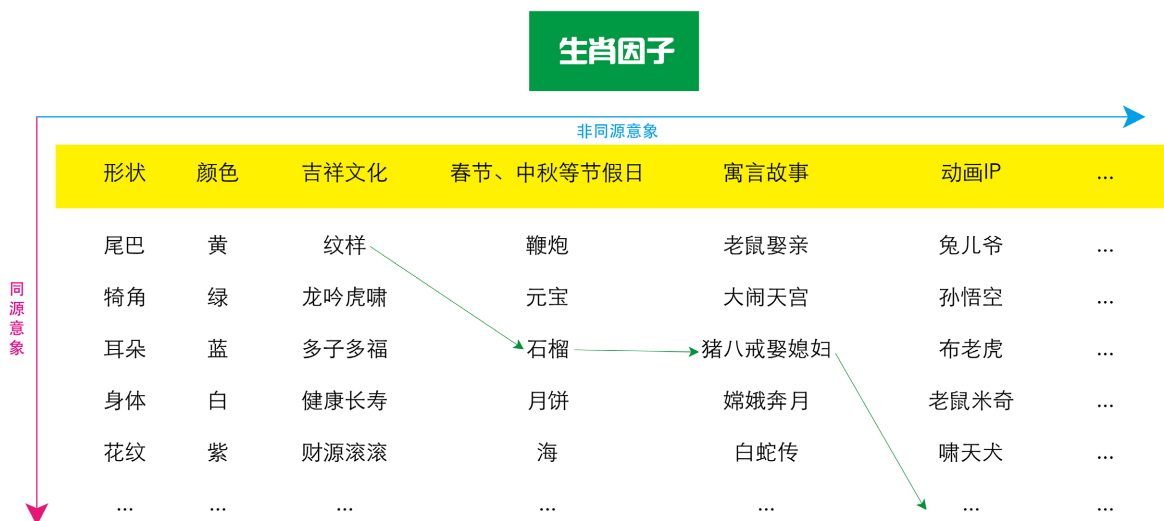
生肖因子

非同源意象

同源意象

| 形状 | 颜色 | 吉祥文化 | 春节、中秋等节假日 | 寓言故事 | 动画IP | ... |
|---|---|---|---|---|---|---|
| 尾巴 | 黄 | 纹样 | 鞭炮 | 老鼠娶亲 | 兔儿爷 | ... |
| 犄角 | 绿 | 龙吟虎啸 | 元宝 | 大闹天宫 | 孙悟空 | ... |
| 耳朵 | 蓝 | 多子多福 | 石榴 | 猪八戒娶媳妇 | 布老虎 | ... |
| 身体 | 白 | 健康长寿 | 月饼 | 嫦娥奔月 | 老鼠米奇 | ... |
| 花纹 | 紫 | 财源滚滚 | 海 | 白蛇传 | 啸天犬 | ... |
| ... | ... | ... | ... | ... | ... | ... |